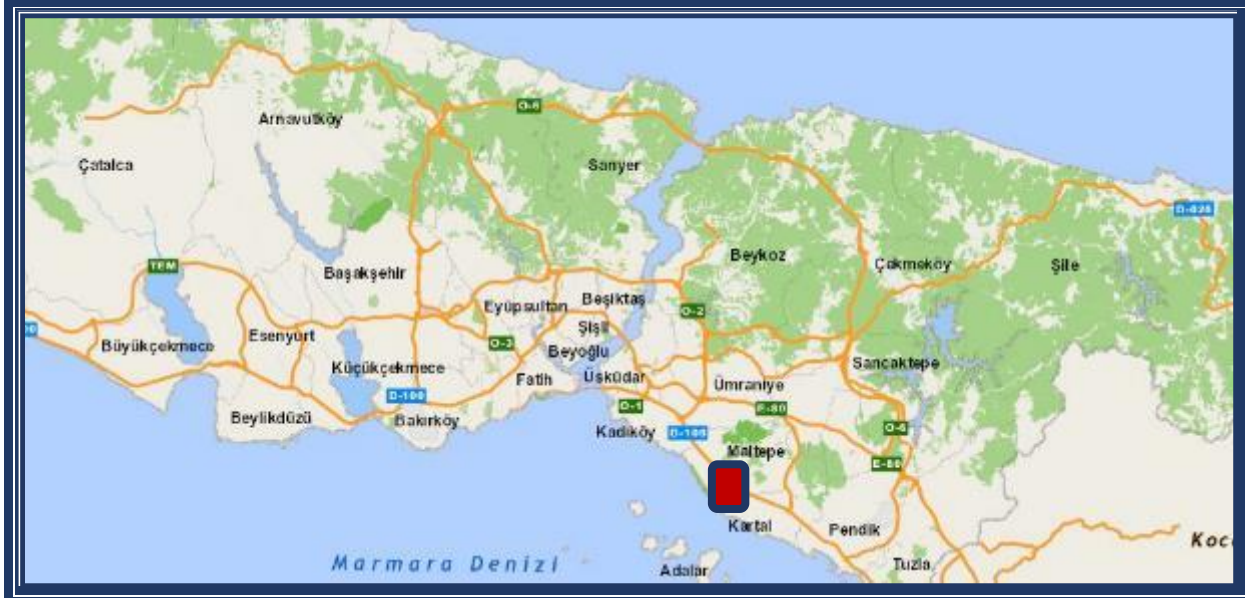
O-6
Arnavutköy
Çatalca
Sarıyer
D-020
Beykoz
Çekmeköy
Şile
TEM
Başakşehir
Eyüpsultan
Beşiktaş
O-2
Şişli
O-3
Büyükçekmece
Esenyurt
Beyoğlu
Küçükçekmece
Fatih
Üsküdar
Ümraniye
Sancaktepe
D-100
O-1
E-80
Beylikdüzü
Bakırköy
Kadıköy
D-100
O-4
Maltepe
E-80
Kartal
Pendik
Koc
Marmara Denizi
Adalar
Tuzla